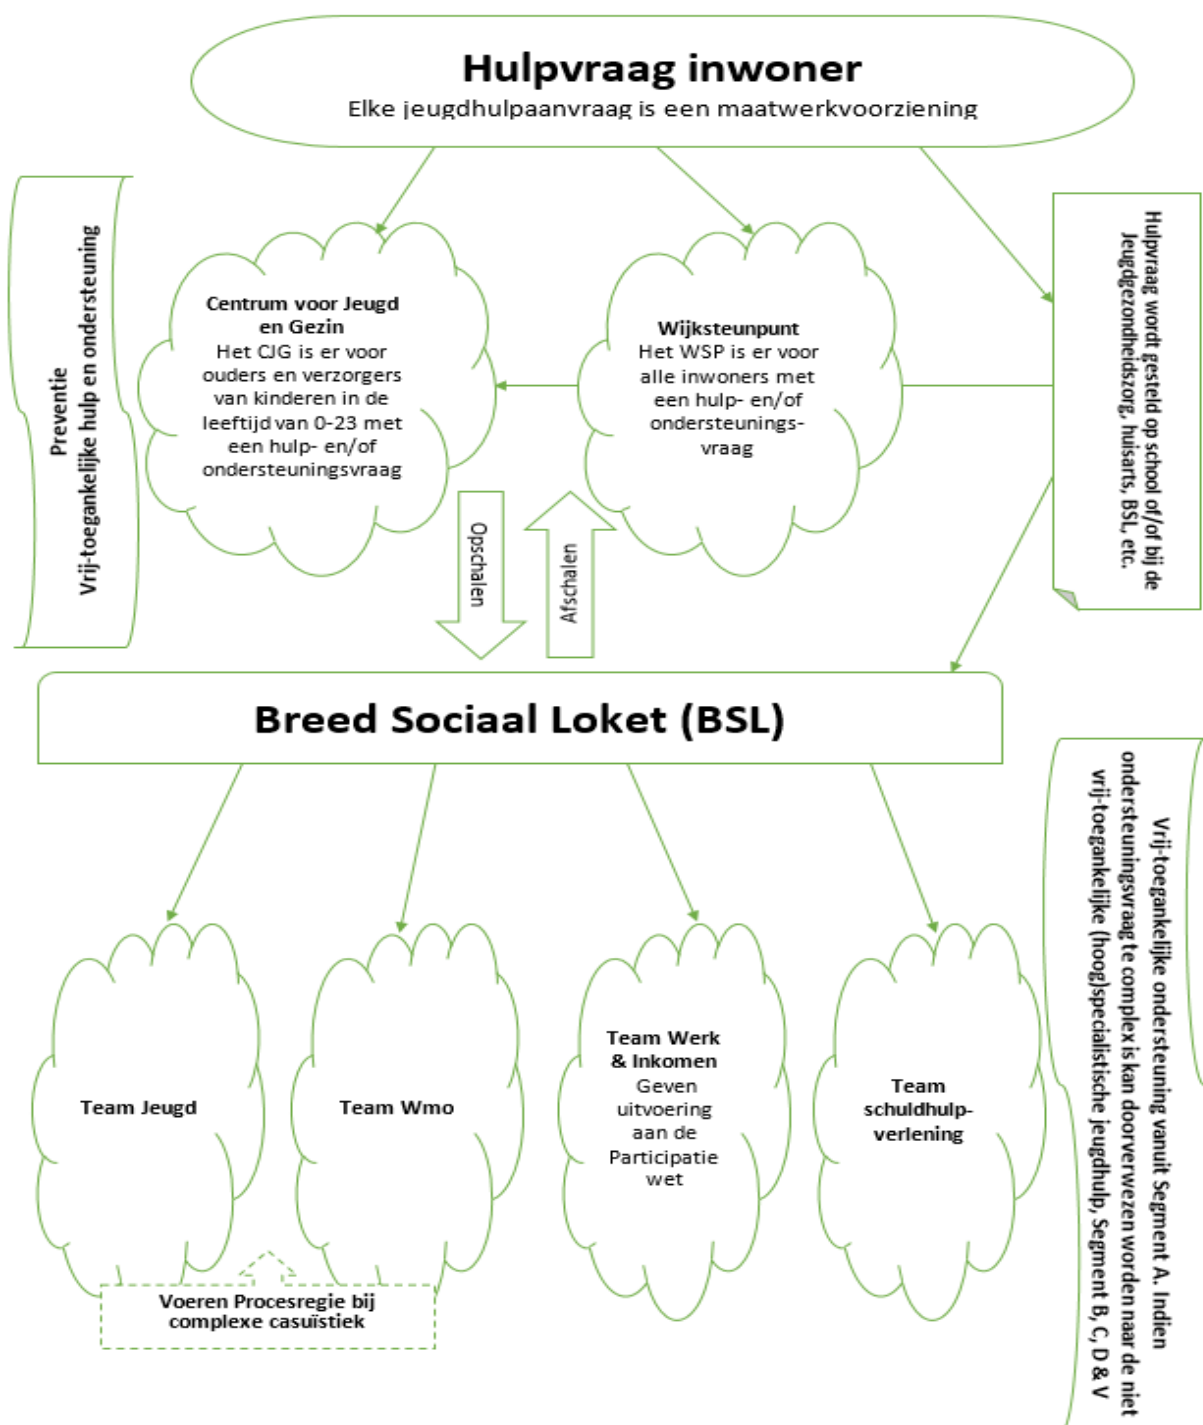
Hulpvraag inwoner
Elke jeugdhulpaanvraag is een maatwerkvoorziening

Preventie
Vrij-toegankelijke hulp en ondersteuning

Centrum voor Jeugd en Gezin
Het CJG is er voor ouders en verzorgers van kinderen in de leeftijd van 0-23 met een hulp- en/of ondersteuningsvraag

Wijksteunpunt
Het WSP is er voor alle inwoners met een hulp- en/of ondersteuningsvraag

Hulpvraag wordt gesteld op school of/of bij de Jeugdgezondheidszorg, huisarts, BSL, etc.

Opschalen

Afschalen

Breed Sociaal Loket (BSL)

Vrij-toegankelijke ondersteuning vanuit Segment A. Indien ondersteuningsvraag te complex is kan doorverwezen worden naar de niet vrij-toegankelijke (hoog)specialistische jeugdhulp, Segment B, C, D & V

Team Jeugd

Team Wmo

Team Werk & Inkomen
Geven uitvoering aan de Participatie wet

Team schuldhulpverlening

Voeren Procesregie bij complexe casuïstiek